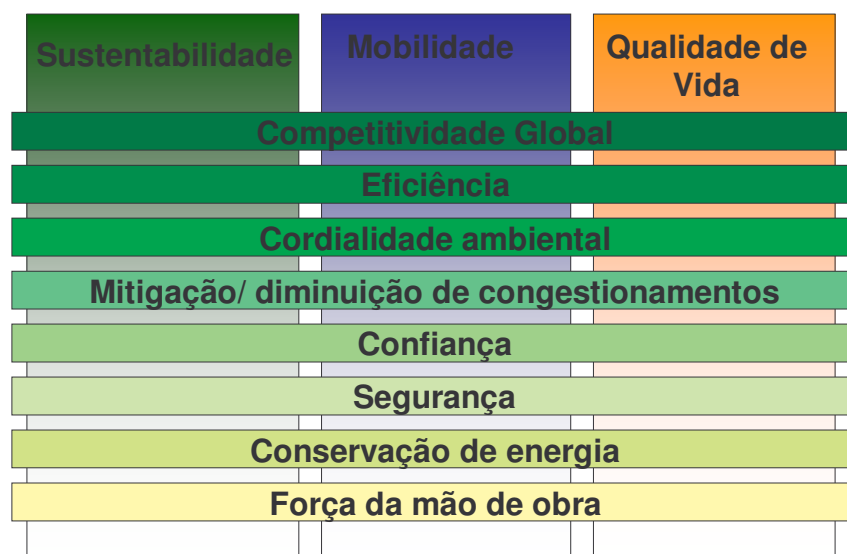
Sustentabilidade

Mobilidade

Qualidade de Vida

Competitividade Global

Eficiência

Cordialidade ambiental

Mitigação/ diminuição de congestionamentos

Confiança

Segurança

Conservação de energia

Força da mão de obra